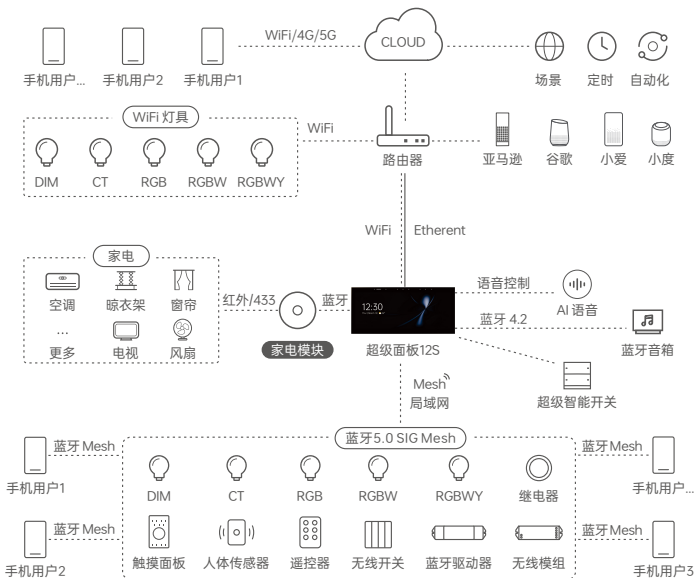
WiFi/4G/5G
CLOUD
手机用户... 手机用户2 手机用户1
场景 定时 自动化
WiFi 灯具
WiFi
DIM CT RGB RGBW RGBWY
路由器
亚马逊 谷歌 小爱 小度
WiFi Etherent
家电
空调 晾衣架 窗帘
... 更多 电视 风扇
红外/433
蓝牙
家电模块
12:50
超级面板12S
语音控制
AI 语音
蓝牙 4.2
蓝牙音箱
Mesh
局域网
超级智能开关
蓝牙5.0 SIG Mesh
蓝牙 Mesh
手机用户1
蓝牙 Mesh
手机用户2
DIM CT RGB RGBW RGBWY 继电器
触摸面板 人体传感器 遥控器 无线开关 蓝牙驱动器 无线模组
蓝牙Mesh
手机用户...
蓝牙Mesh
手机用户3